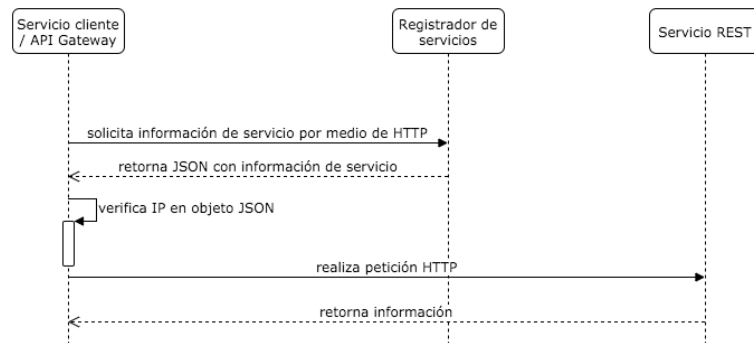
Servicio cliente / API Gateway

Registrador de servicios

Servicio REST

solicita información de servicio por medio de HTTP

retorna JSON con información de servicio

verifica IP en objeto JSON

realiza petición HTTP

retorna información